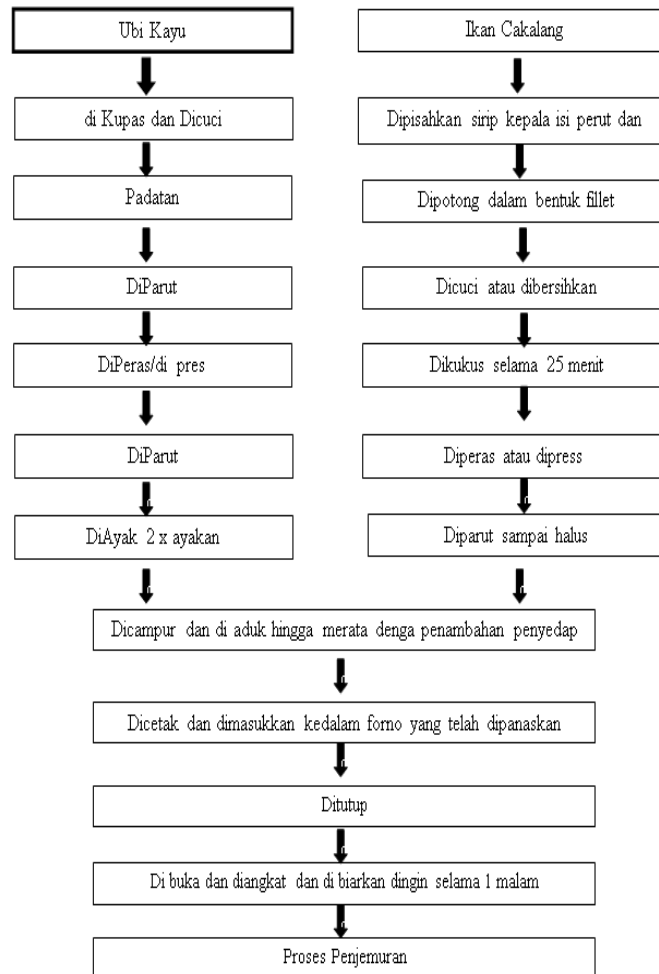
Ubi Kayu

di Kupas dan Dicuci

Padatan

DiParut

DiPeras/di pres

DiParut

DiAyak 2 x ayakan

Ikan Cakalang

Dipisahkan sirip kepala isi perut dan

Dipotong dalam bentuk fillet

Dicuci atau dibersihkan

Dikukus selama 25 menit

Diperas atau dipress

Diparut sampai halus

Dicampur dan di aduk hingga merata denga penambahan penyedap

Dicetak dan dimasukkan kedalam forno yang telah dipanaskan

Ditutup

Di buka dan diangkat dan di biarkan dingin selama 1 malam

Proses Penjemuran